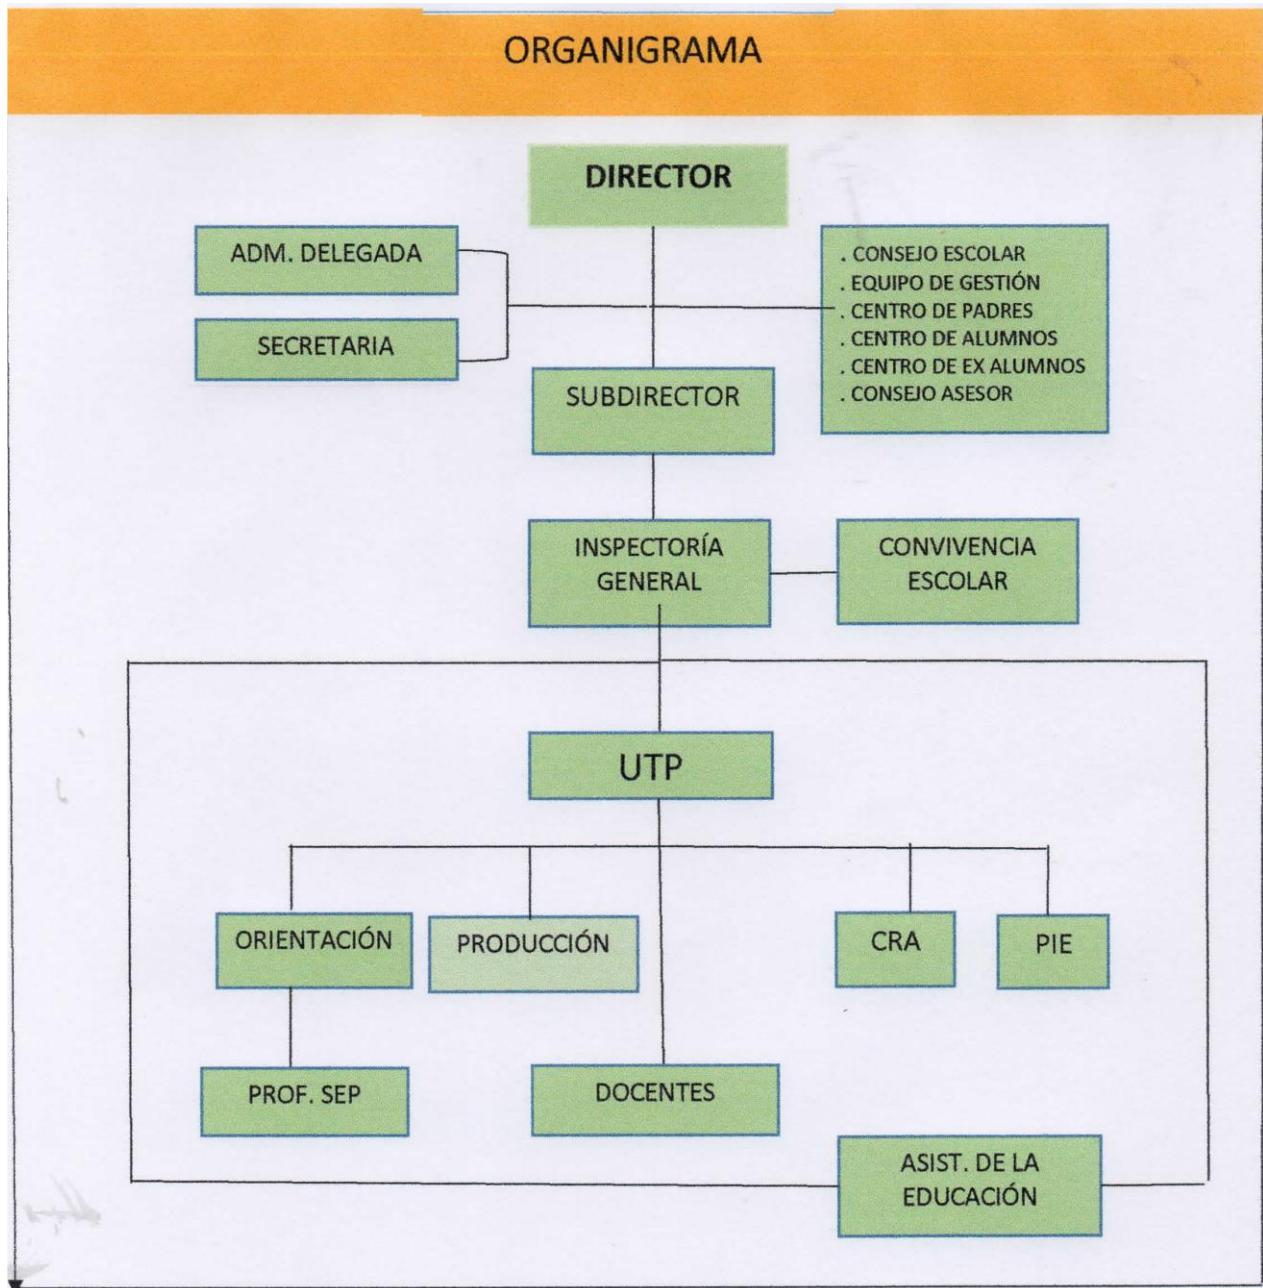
ORGANIGRAMA

DIRECTOR

ADM. DELEGADA

SECRETARIA

. CONSEJO ESCOLAR
. EQUIPO DE GESTIÓN
. CENTRO DE PADRES
. CENTRO DE ALUMNOS
. CENTRO DE EX ALUMNOS
. CONSEJO ASESOR

SUBDIRECTOR

INSPECTORÍA GENERAL

CONVIVENCIA ESCOLAR

UTP

ORIENTACIÓN

PRODUCCIÓN

CRA

PIE

PROF. SEP

DOCENTES

ASIST. DE LA EDUCACIÓN